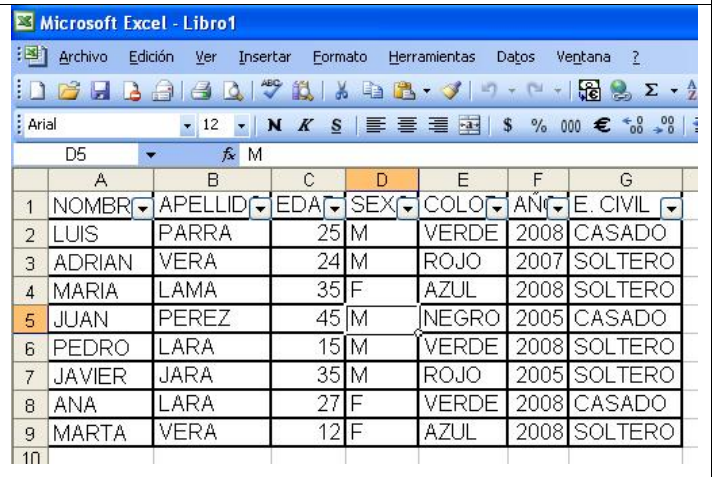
Microsoft Excel - Libro1

Archivo Edición Ver Insertar Formato Herramientas Datos Ventana ?

Arial 12 N K S $ % 000 € $^{+0}_{,00}$ $^{,00}_{+0}$

D5 $f_x$ M

| | A | B | C | D | E | F | G |
|---|---|---|---|---|---|---|---|
| 1 | NOMBR | APELLID | EDAI | SEX | COLO | AÑ | E. CIVIL |
| 2 | LUIS | PARRA | 25 | M | VERDE | 2008 | CASADO |
| 3 | ADRIAN | VERA | 24 | M | ROJO | 2007 | SOLTERO |
| 4 | MARIA | LAMA | 35 | F | AZUL | 2008 | SOLTERO |
| 5 | JUAN | PEREZ | 45 | M | NEGRO | 2005 | CASADO |
| 6 | PEDRO | LARA | 15 | M | VERDE | 2008 | SOLTERO |
| 7 | JAVIER | JARA | 35 | M | ROJO | 2005 | SOLTERO |
| 8 | ANA | LARA | 27 | F | VERDE | 2008 | CASADO |
| 9 | MARTA | VERA | 12 | F | AZUL | 2008 | SOLTERO |
| 10 | | | | | | | |